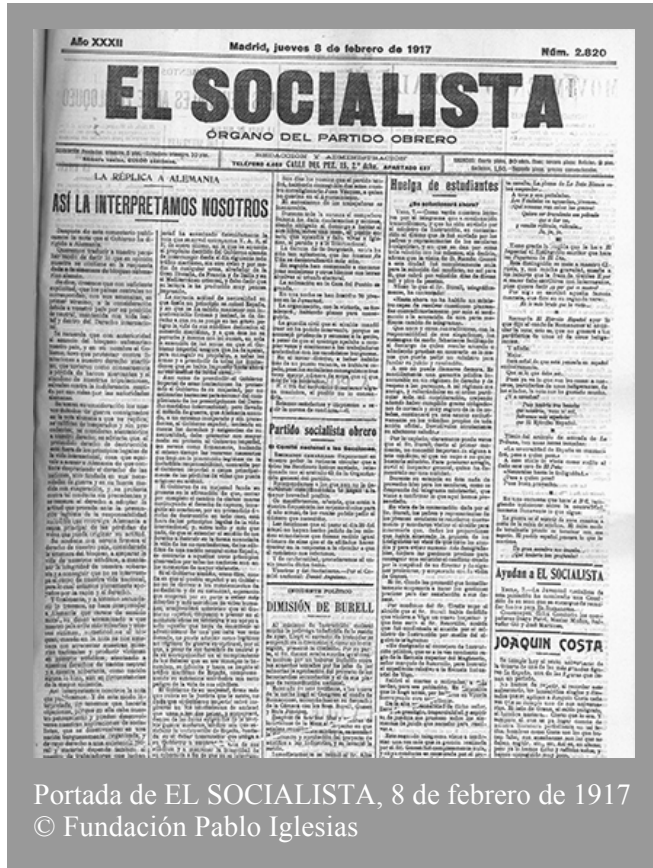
Año XXXII

Madrid, jueves 8 de febrero de 1917

Núm. 2.820

EL SOCIALISTA

ÓRGANO DEL PARTIDO OBRERO

REDACCIÓN Y ADMINISTRACIÓN
TELÉFONO 4.883 CALLE DEL PEZ, 15, 2.º dcha. APARTADO 237

LA RÉPLICA A ALEMANIA

ASÍ LA INTERPRETAMOS NOSOTROS

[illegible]

Huelga de estudiantes

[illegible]

Partido socialista obrero

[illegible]

DIMISIÓN DE BURELL

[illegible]

Ayudan a EL SOCIALISTA

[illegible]

JOAQUÍN COSTA

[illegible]

Portada de EL SOCIALISTA, 8 de febrero de 1917
© Fundación Pablo Iglesias